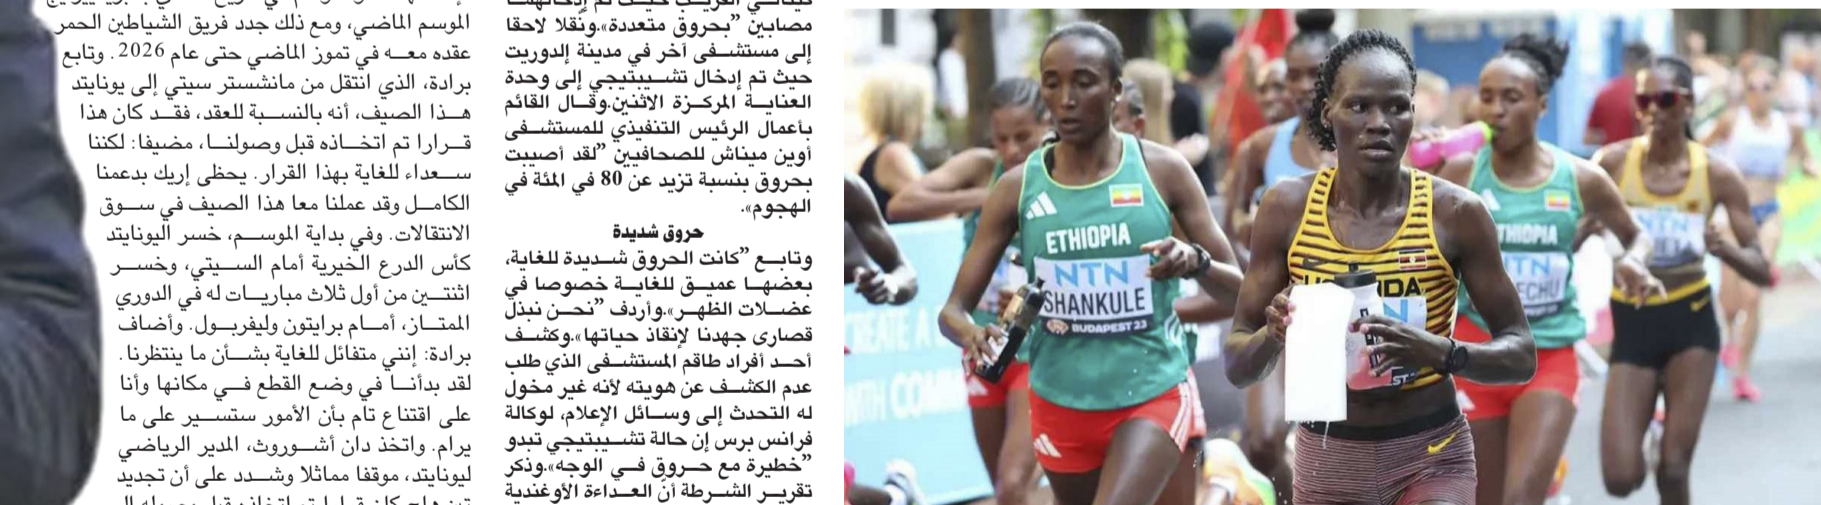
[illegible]
الموسم الماضي، ومع ذلك جدد فريق الشياطين الحمر عقده معه في تموز الماضي حتى عام 2026. وتابع برادة، الذي انتقل من مانشستر سيتي إلى يونايتد هذا الصيف، أنه بالنسبة للعقد، فقد كان هذا قرارا تم اتخاذه قبل وصولنا، مضيفا: لكننا سعداء للغاية بهذا القرار. يحظى إريك بدعمنا الكامل وقد عملنا معا هذا الصيف في سوق الانتقالات. وفي بداية الموسم، خسر اليونايتد كأس الدرع الخيرية أمام السيتي، وخسر اثنتين من أول ثلاث مباريات له في الدوري الممتاز، أمام برايتون وليفربول. وأضاف برادة: إنني متفائل للغاية بشأن ما ينتظرنا. لقد بدأنا في وضع القطع في مكانها وأنا على اقتناع تام بأن الأمور ستسير على ما يرام. واتخذ دان أشوروث، المدير الرياضي ليونايتد، موقفا مماثلا وشدد على أن تجديد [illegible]

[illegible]
مصابين "بحروق متعددة". ونقلا لاحقا إلى مستشفى آخر في مدينة إلدوريت حيث تم إدخال تشيبتيجي إلى وحدة العناية المركزة الاثنين. وقال القائم بأعمال الرئيس التنفيذي للمستشفى أوين ميناش للصحافيين "لقد أصيبت بحروق بنسبة تزيد عن 80 في المئة في الهجوم».

حروق شديدة

وتابع "كانت الحروق شديدة للغاية، بعضها عميق للغاية خصوصا في عضلات الظهر». وأردف "نحن نبذل قصارى جهدنا لإنقاذ حياتها». وكشف أحد أفراد طاقم المستشفى الذي طلب عدم الكشف عن هويته لأنه غير مخول له التحدث إلى وسائل الإعلام، لوكالة فرانس برس إن حالة تشيبتيجي تبدو "خطيرة مع حروق في الوجه». وذكر تقرير الشرطة أنّ العداءة الأوغندية

ETHIOPIA
NTN
SHANKULE
BUDAPEST 23
UGANDA
ETHIOPIA
NTN
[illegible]ECHU
CREATE A
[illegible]TH COMM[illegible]